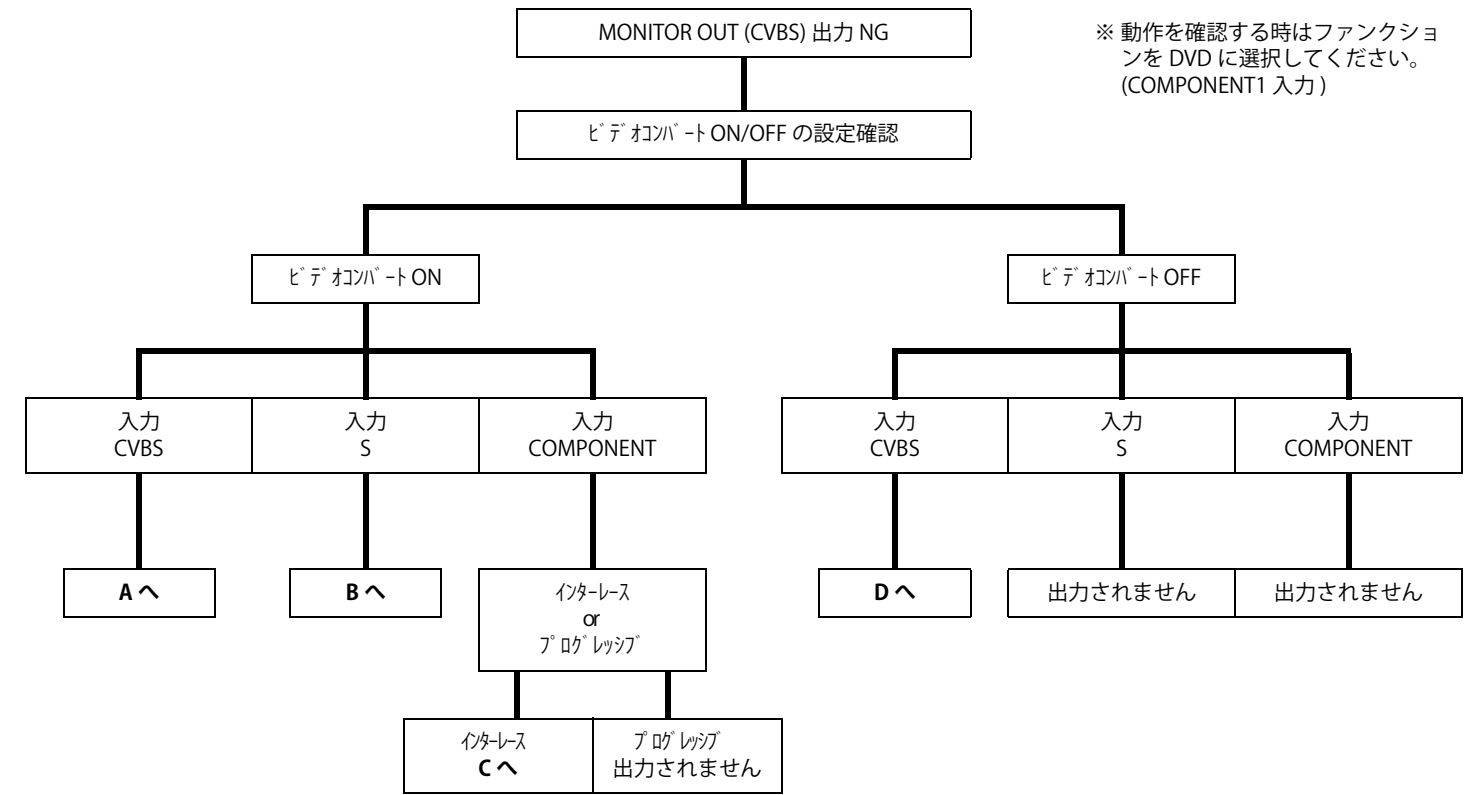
MONITOR OUT (CVBS) 出力 NG

※ 動作を確認する時はファンクションを DVD に選択してください。(COMPONENT1 入力 )

ﾋﾞﾃﾞｵｺﾝﾊﾞｰﾄ ON/OFF の設定確認

ﾋﾞﾃﾞｵｺﾝﾊﾞｰﾄ ON

ﾋﾞﾃﾞｵｺﾝﾊﾞｰﾄ OFF

入力
CVBS

入力
S

入力
COMPONENT

入力
CVBS

入力
S

入力
COMPONENT

A へ

B へ

ｲﾝﾀｰﾚｰｽ
or
ﾌﾟﾛｸﾞﾚｯｼﾌﾞ

D へ

出力されません

出力されません

ｲﾝﾀｰﾚｰｽ
C へ

ﾌﾟﾛｸﾞﾚｯｼﾌﾞ
出力されません